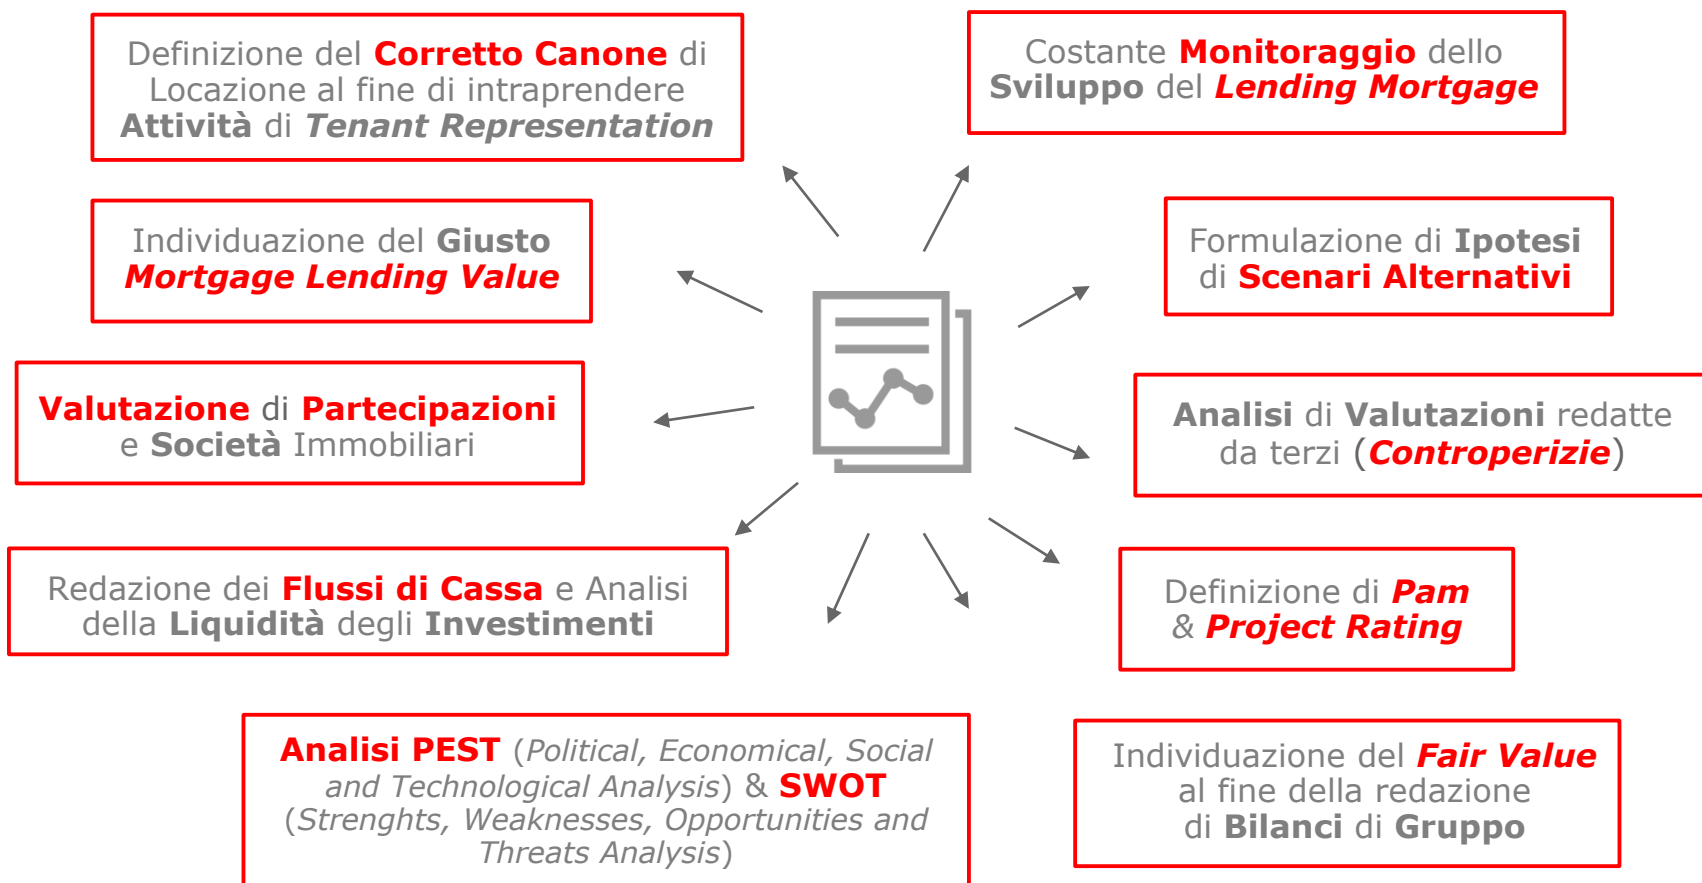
Definizione del Corretto Canone di Locazione al fine di intraprendere Attività di Tenant Representation

Costante Monitoraggio dello Sviluppo del Lending Mortgage

Individuazione del Giusto Mortgage Lending Value

Formulazione di Ipotesi di Scenari Alternativi

Valutazione di Partecipazioni e Società Immobiliari

Analisi di Valutazioni redatte da terzi (Controperizie)

Redazione dei Flussi di Cassa e Analisi della Liquidità degli Investimenti

Definizione di Pam & Project Rating

Analisi PEST (Political, Economical, Social and Technological Analysis) & SWOT (Strenghts, Weaknesses, Opportunities and Threats Analysis)

Individuazione del Fair Value al fine della redazione di Bilanci di Gruppo